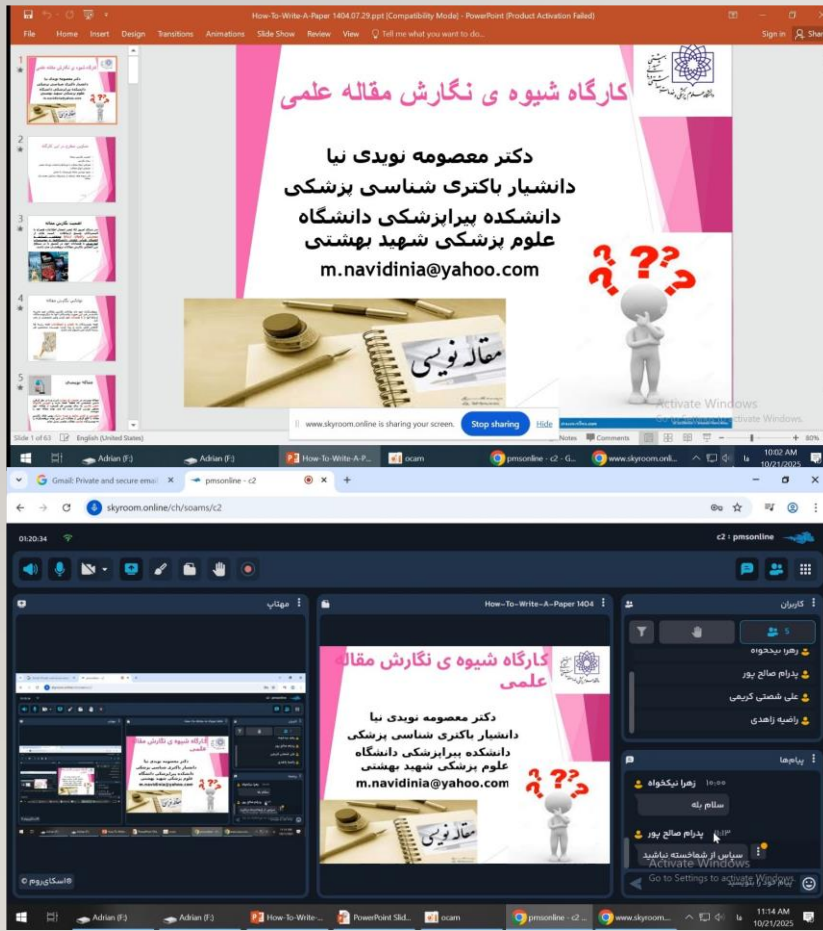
How-To-Write-A-Paper 1404.07.29.ppt [Compatibility Mode] - PowerPoint (Product Activation Failed)

File Home Insert Design Transitions Animations Slide Show Review View Tell me what you want to do... Sign in Share

کارگاه شیوه ی نگارش مقاله علمی

دکتر معصومه نویدی نیا
دانشیار باکتری شناسی پزشکی
دانشکده پیراپزشکی دانشگاه
علوم پزشکی شهید بهشتی
m.navidinia@yahoo.com

مقاله نویسی

www.skyroom.online is sharing your screen. Stop sharing Hide

Activate Windows
Go to Settings to activate Windows.

Slide 1 of 63 English (United States) Notes Comments 80%

Adrian (F:) Adrian (F:) How-To-Write-A-P... ocam pmsonline - c2 - G... www.skyroom.onli... 10:02 AM 10/21/2025

Gmail: Private and secure email pmsonline - c2

skyroom.online/ch/soams/c2

01:20:34 c2 : pmsonline

مهتاب How-To-Write-A-Paper 1404 کاربران

کارگاه شیوه ی نگارش مقاله علمی

دکتر معصومه نویدی نیا
دانشیار باکتری شناسی پزشکی
دانشکده پیراپزشکی دانشگاه
علوم پزشکی شهید بهشتی
m.navidinia@yahoo.com

مقاله نویسی

5
زهرا نیکخواه
پدرام صالح پور
علی شصتی کریمی
راضیه زاهدی

پیام‌ها
زهرا نیکخواه ۱۰:۰۰
سلام بله
پدرام صالح پور ۱۰:۱۳
سپاس از شماخسته نباشید

Activate Windows
Go to Settings to activate Windows.
پیام خود را بنویسید

اسکای‌روم ©

Adrian (F:) Adrian (F:) How-To-Write-... PowerPoint Slid... ocam pmsonline - c2 ... www.skyroom.... 11:14 AM 10/21/2025